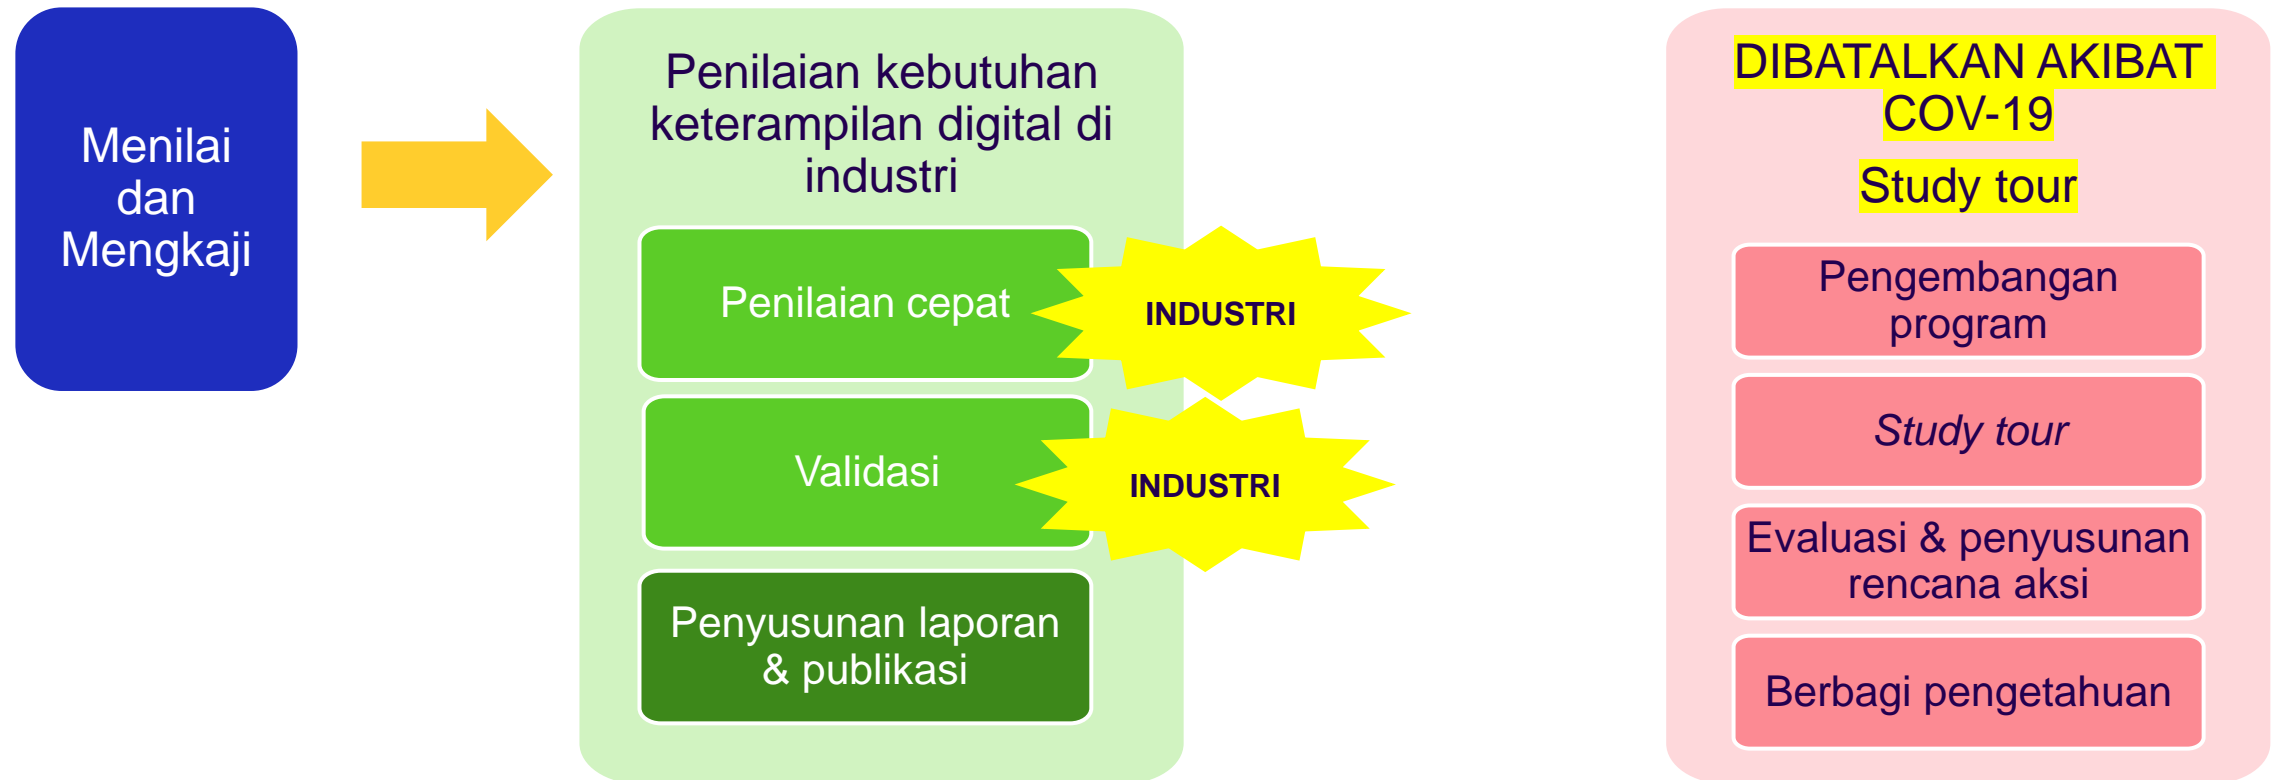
Menilai dan Mengkaji

Penilaian kebutuhan keterampilan digital di industri

Penilaian cepat

INDUSTRI

Validasi

INDUSTRI

Penyusunan laporan & publikasi

DIBATALKAN AKIBAT COV-19

Study tour

Pengembangan program

Study tour

Evaluasi & penyusunan rencana aksi

Berbagi pengetahuan